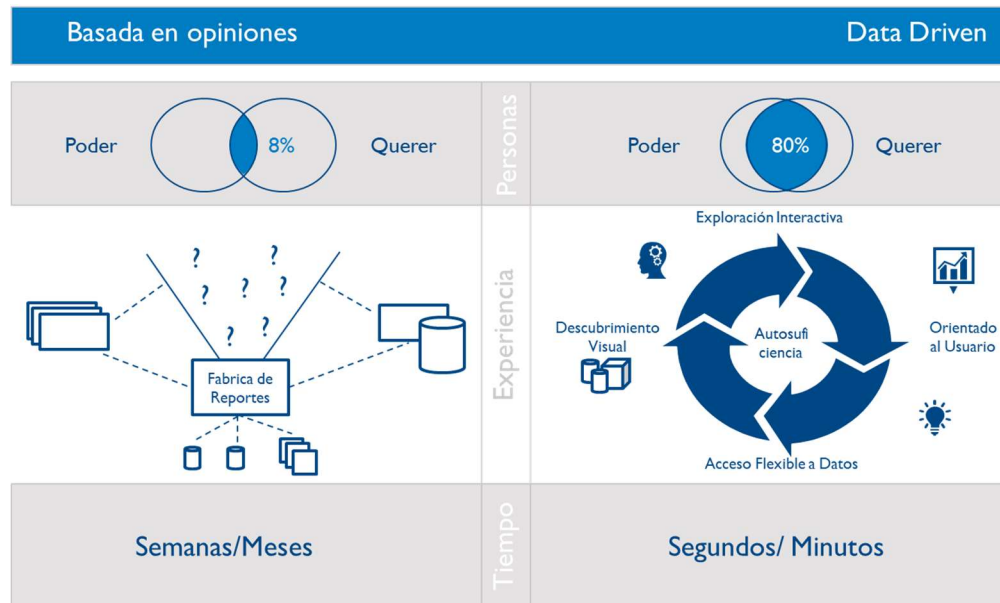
Basada en opiniones

Data Driven

Personas

Poder 8% Querer

Poder 80% Querer

Experiencia

? ? ? ? ? ? ?

Fabrica de Reportes

Exploración Interactiva

Descubrimiento Visual

Autosufi ciencia

Orientado al Usuario

Acceso Flexible a Datos

Tiempo

Semanas/Meses

Segundos/ Minutos